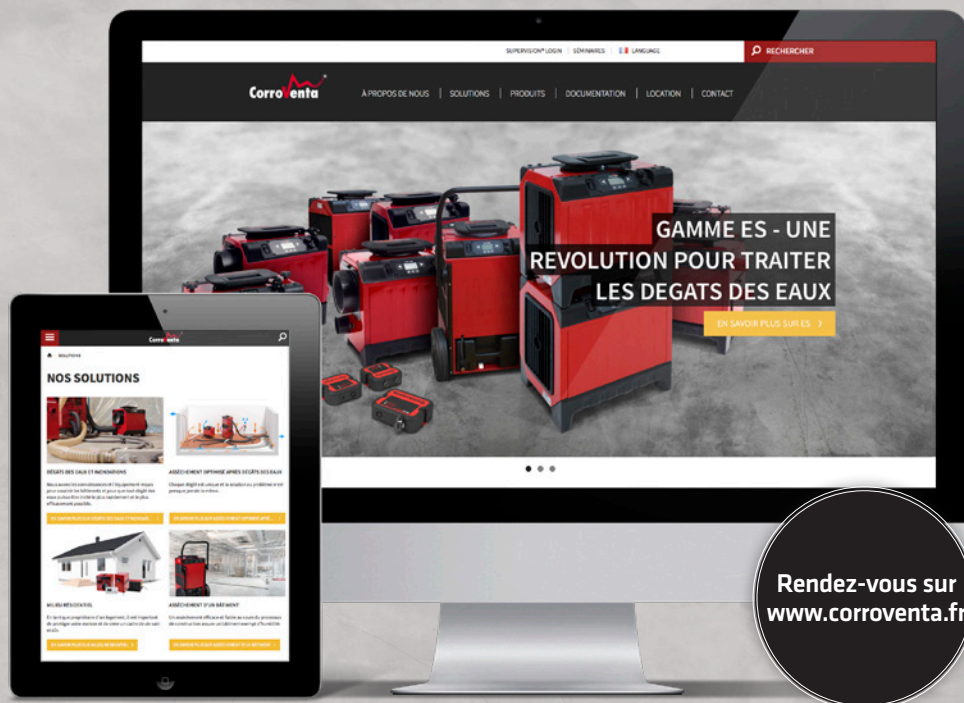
SUPERVISION® LOGIN | SÉMINAIRES | LANGUAGE

RECHERCHER

CorroVenta

À PROPOS DE NOUS | SOLUTIONS | PRODUITS | DOCUMENTATION | LOCATION | CONTACT

GAMME ES - UNE REVOLUTION POUR TRAITER LES DEGATS DES EAUX

EN SAVOIR PLUS SUR ES >

CorroVenta

SOLUTIONS

NOS SOLUTIONS

DÉGÂTS DES EAUX ET INONDATIONS

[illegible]

EN SAVOIR PLUS SUR DÉGÂTS DES EAUX ET INONDATIONS >

ASSÈCHEMENT OPTIMISÉ APRÈS DÉGÂTS DES EAUX

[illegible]

EN SAVOIR PLUS SUR ASSÈCHEMENT OPTIMISÉ APRÈS >

MILIEU RÉSIDENTIEL

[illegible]

EN SAVOIR PLUS SUR MILIEU RÉSIDENTIEL >

ASSÈCHEMENT D'UN BÂTIMENT

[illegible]

EN SAVOIR PLUS SUR ASSÈCHEMENT D'UN BÂTIMENT >

Rendez-vous sur www.corroventa.fr